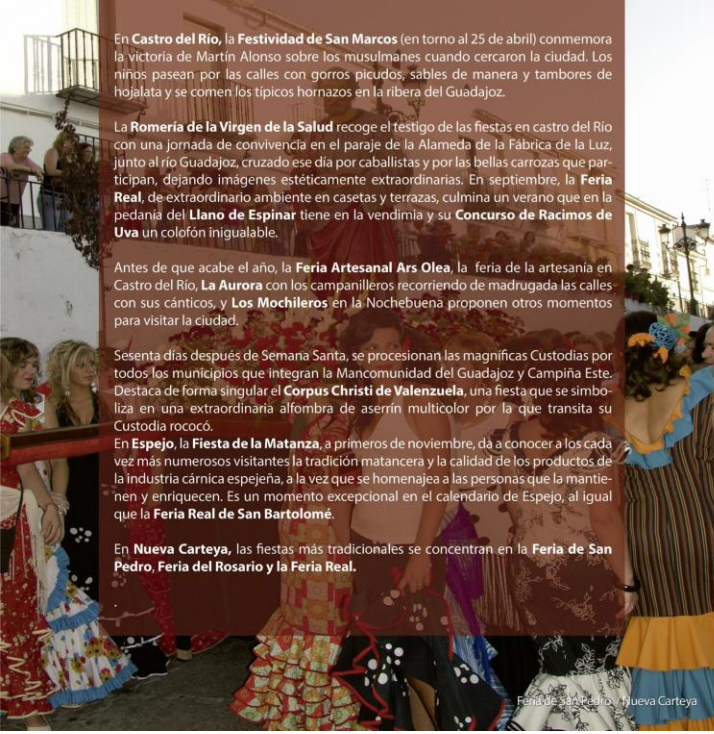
En **Castro del Río**, la **Festividad de San Marcos** (en torno al 25 de abril) conmemora la victoria de Martín Alonso sobre los musulmanes cuando cercaron la ciudad. Los niños pasean por las calles con gorros picudos, sables de manera y tambores de hojalata y se comen los típicos hornazos en la ribera del Guadajoz.

La **Romería de la Virgen de la Salud** recoge el testigo de las fiestas en castro del Río con una jornada de convivencia en el paraje de la Alameda de la Fábrica de la Luz, junto al río Guadajoz, cruzado ese día por caballistas y por las bellas carrozas que participan, dejando imágenes estéticamente extraordinarias. En septiembre, la **Feria Real**, de extraordinario ambiente en casetas y terrazas, culmina un verano que en la pedanía del **Llano de Espinar** tiene en la vendimia y su **Concurso de Racimos de Uva** un colofón inigualable.

Antes de que acabe el año, la **Feria Artesanal Ars Olea**, la feria de la artesanía en Castro del Río, **La Aurora** con los campanilleros recorriendo de madrugada las calles con sus cánticos, y **Los Mochileros** en la Nochebuena proponen otros momentos para visitar la ciudad.

Sesenta días después de Semana Santa, se procesionan las magníficas Custodias por todos los municipios que integran la Mancomunidad del Guadajoz y Campiña Este. Destaca de forma singular el **Corpus Christi de Valenzuela**, una fiesta que se simboliza en una extraordinaria alfombra de aserrín multicolor por la que transita su Custodia rococó.
En **Espejo**, la **Fiesta de la Matanza**, a primeros de noviembre, da a conocer a los cada vez más numerosos visitantes la tradición matancera y la calidad de los productos de la industria cárnica espejeña, a la vez que se homenajea a las personas que la mantienen y enriquecen. Es un momento excepcional en el calendario de Espejo, al igual que la **Feria Real de San Bartolomé**.

En **Nueva Carteya**, las fiestas más tradicionales se concentran en la **Feria de San Pedro**, **Feria del Rosario y la Feria Real.**

.

Feria de san Pedro - Nueva Carteya